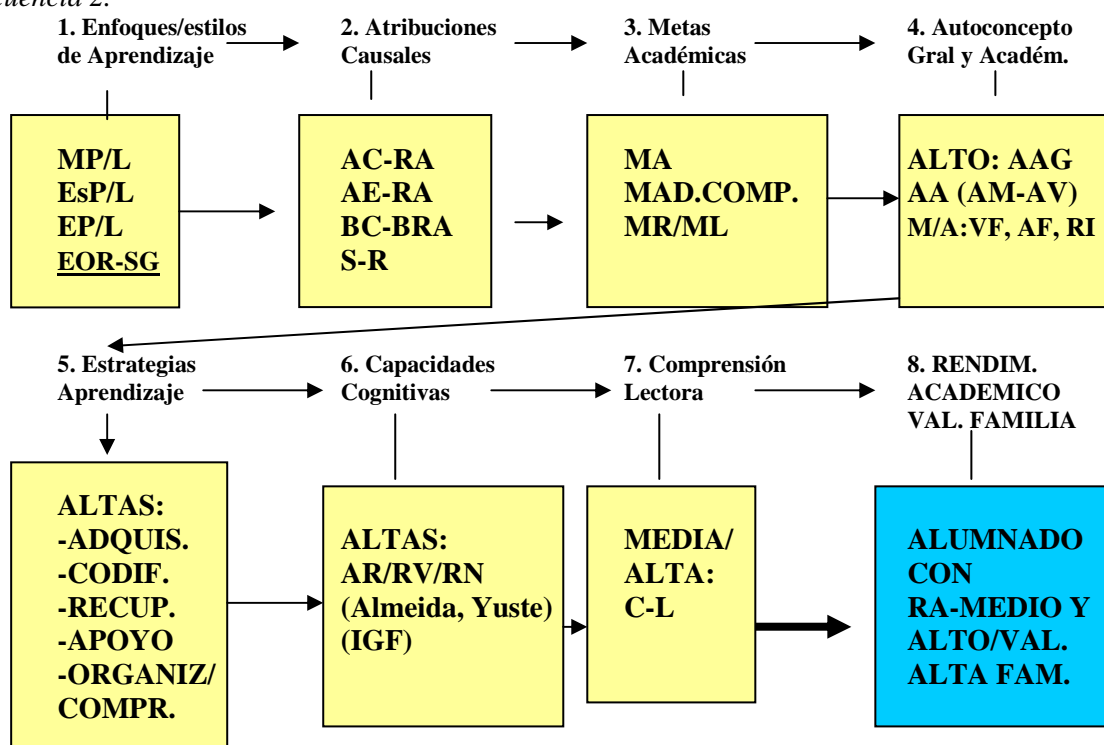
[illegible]cuencia 2:

1. Enfoques/estilos de Aprendizaje

2. Atribuciones Causales

3. Metas Académicas

4. Autoconcepto Gral y Académ.

MP/L
EsP/L
EP/L
EOR-SG

AC-RA
AE-RA
BC-BRA
S-R

MA
MAD.COMP.
MR/ML

ALTO: AAG
AA (AM-AV)
M/A:VF, AF, RI

5. Estrategias Aprendizaje

6. Capacidades Cognitivas

7. Comprensión Lectora

8. RENDIM. ACADEMICO VAL. FAMILIA

ALTAS:
-ADQUIS.
-CODIF.
-RECUP.
-APOYO
-ORGANIZ/ COMPR.

ALTAS:
AR/RV/RN
(Almeida, Yuste)
(IGF)

MEDIA/ ALTA:
C-L

ALUMNADO CON RA-MEDIO Y ALTO/VAL. ALTA FAM.